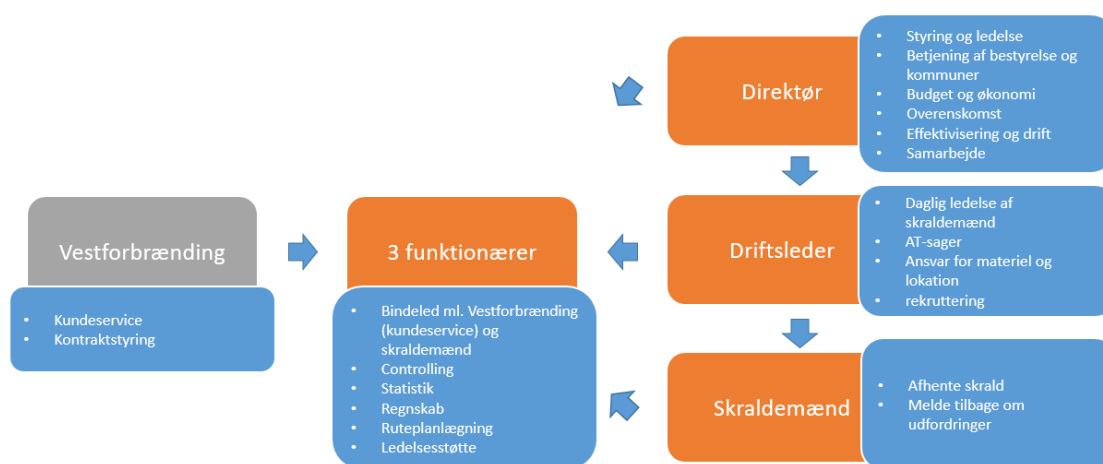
Direktør

- Styring og ledelse
- Betjening af bestyrelse og kommuner
- Budget og økonomi
- Overenskomst
- Effektivisering og drift
- Samarbejde

Vestforbrænding

- Kundeservice
- Kontraktstyring

3 funktionærer

- Bindeled ml. Vestforbrænding (kundeservice) og skraldemænd
- Controlling
- Statistik
- Regnskab
- Ruteplanlægning
- Ledelsesstøtte

Driftsleder

- Daglig ledelse af skraldemænd
- AT-sager
- Ansvar for materiel og lokation
- rekruttering

Skraldemænd

- Afhente skrald
- Melde tilbage om udfordringer